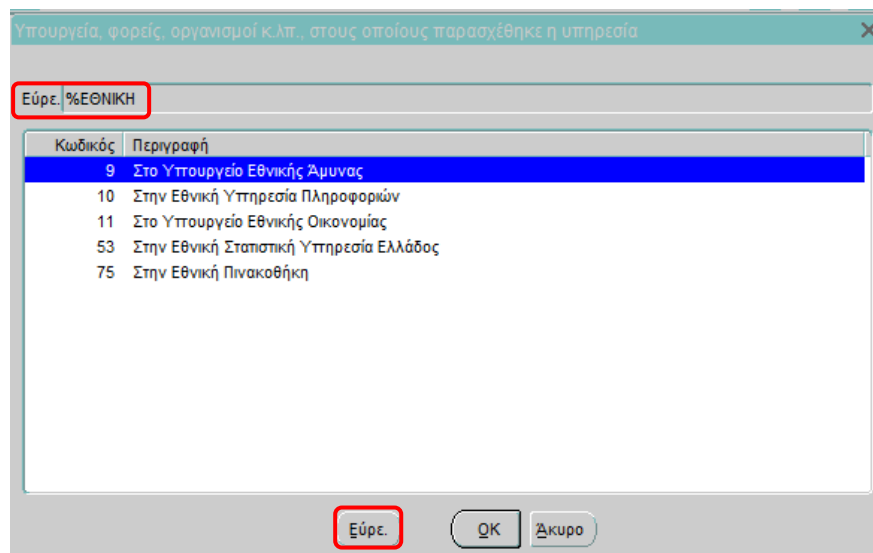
Υπουργεία, φορείς, οργανισμοί κ.λπ., στους οποίους παρασχέθηκε η υπηρεσία

Εύρε. %ΕΘΝΙΚΗ

| Κωδικός | Περιγραφή |
|---|---|
| 9 | Στο Υπουργείο Εθνικής Άμυνας |
| 10 | Στην Εθνική Υπηρεσία Πληροφοριών |
| 11 | Στο Υπουργείο Εθνικής Οικονομίας |
| 53 | Στην Εθνική Στατιστική Υπηρεσία Ελλάδος |
| 75 | Στην Εθνική Πινακοθήκη |

Εύρε. OK Άκυρο